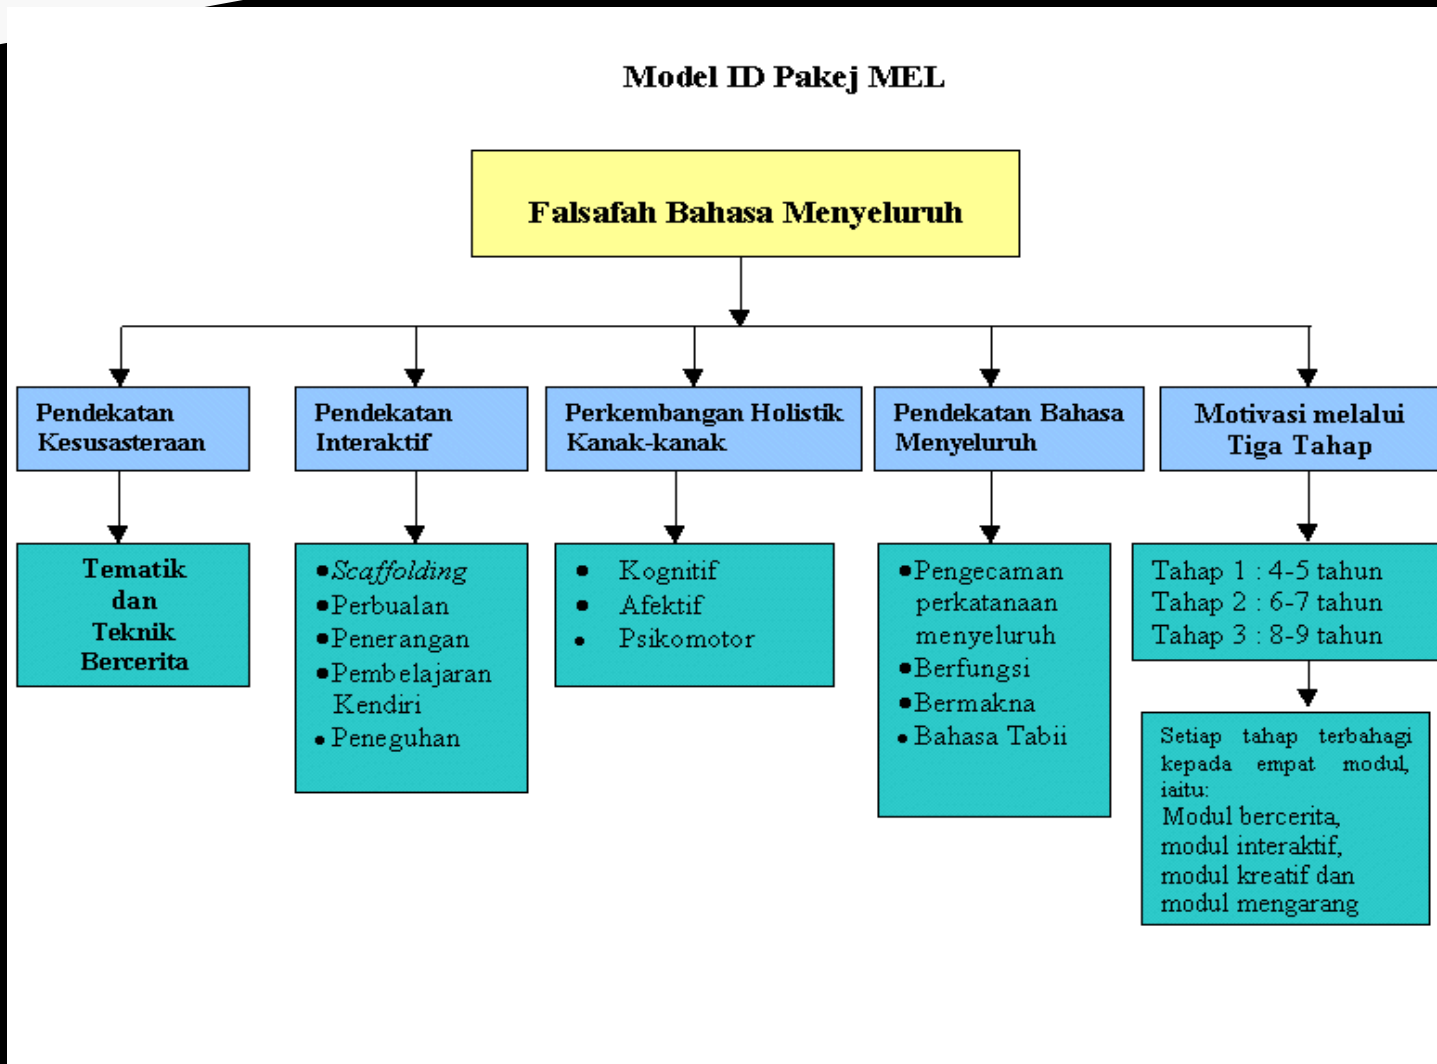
Model ID Pakej MEL

Falsafah Bahasa Menyeluruh

Pendekatan Kesusasteraan

Tematik dan Teknik Bercerita

Pendekatan Interaktif

- *Scaffolding*
- Perbualan
- Penerangan
- Pembelajaran Kendiri
- Peneguhan

Perkembangan Holistik Kanak-kanak

- Kognitif
- Afektif
- Psikomotor

Pendekatan Bahasa Menyeluruh

- Pengecaman perkatanaan menyeluruh
- Berfungsi
- Bermakna
- Bahasa Tabii

Motivasi melalui Tiga Tahap

Tahap 1 : 4-5 tahun
Tahap 2 : 6-7 tahun
Tahap 3 : 8-9 tahun

Setiap tahap terbahagi kepada empat modul, iaitu:
Modul bercerita, modul interaktif, modul kreatif dan modul mengarang